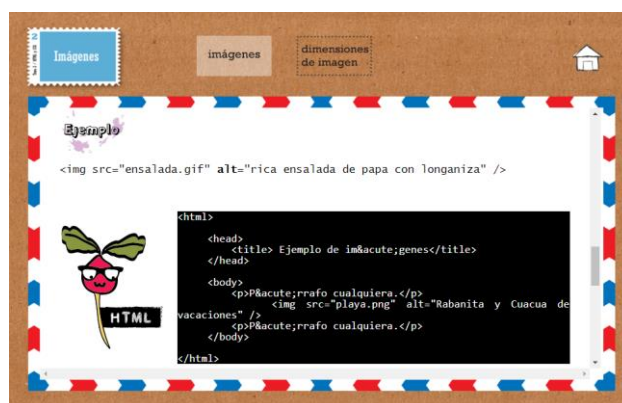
2
Imágenes

imágenes

dimensiones de imagen

Ejemplo

<img src="ensalada.gif" alt="rica ensalada de papa con longaniza" />

HTML

<html>

<head>
<title> Ejemplo de im&acute;genes</title>
</head>

<body>
<p>P&acute;rrafo cualquiera.</p>
<img src="playa.png" alt="Rabanita y Cuacua de vacaciones" />
<p>P&acute;rrafo cualquiera.</p>
</body>

</html>